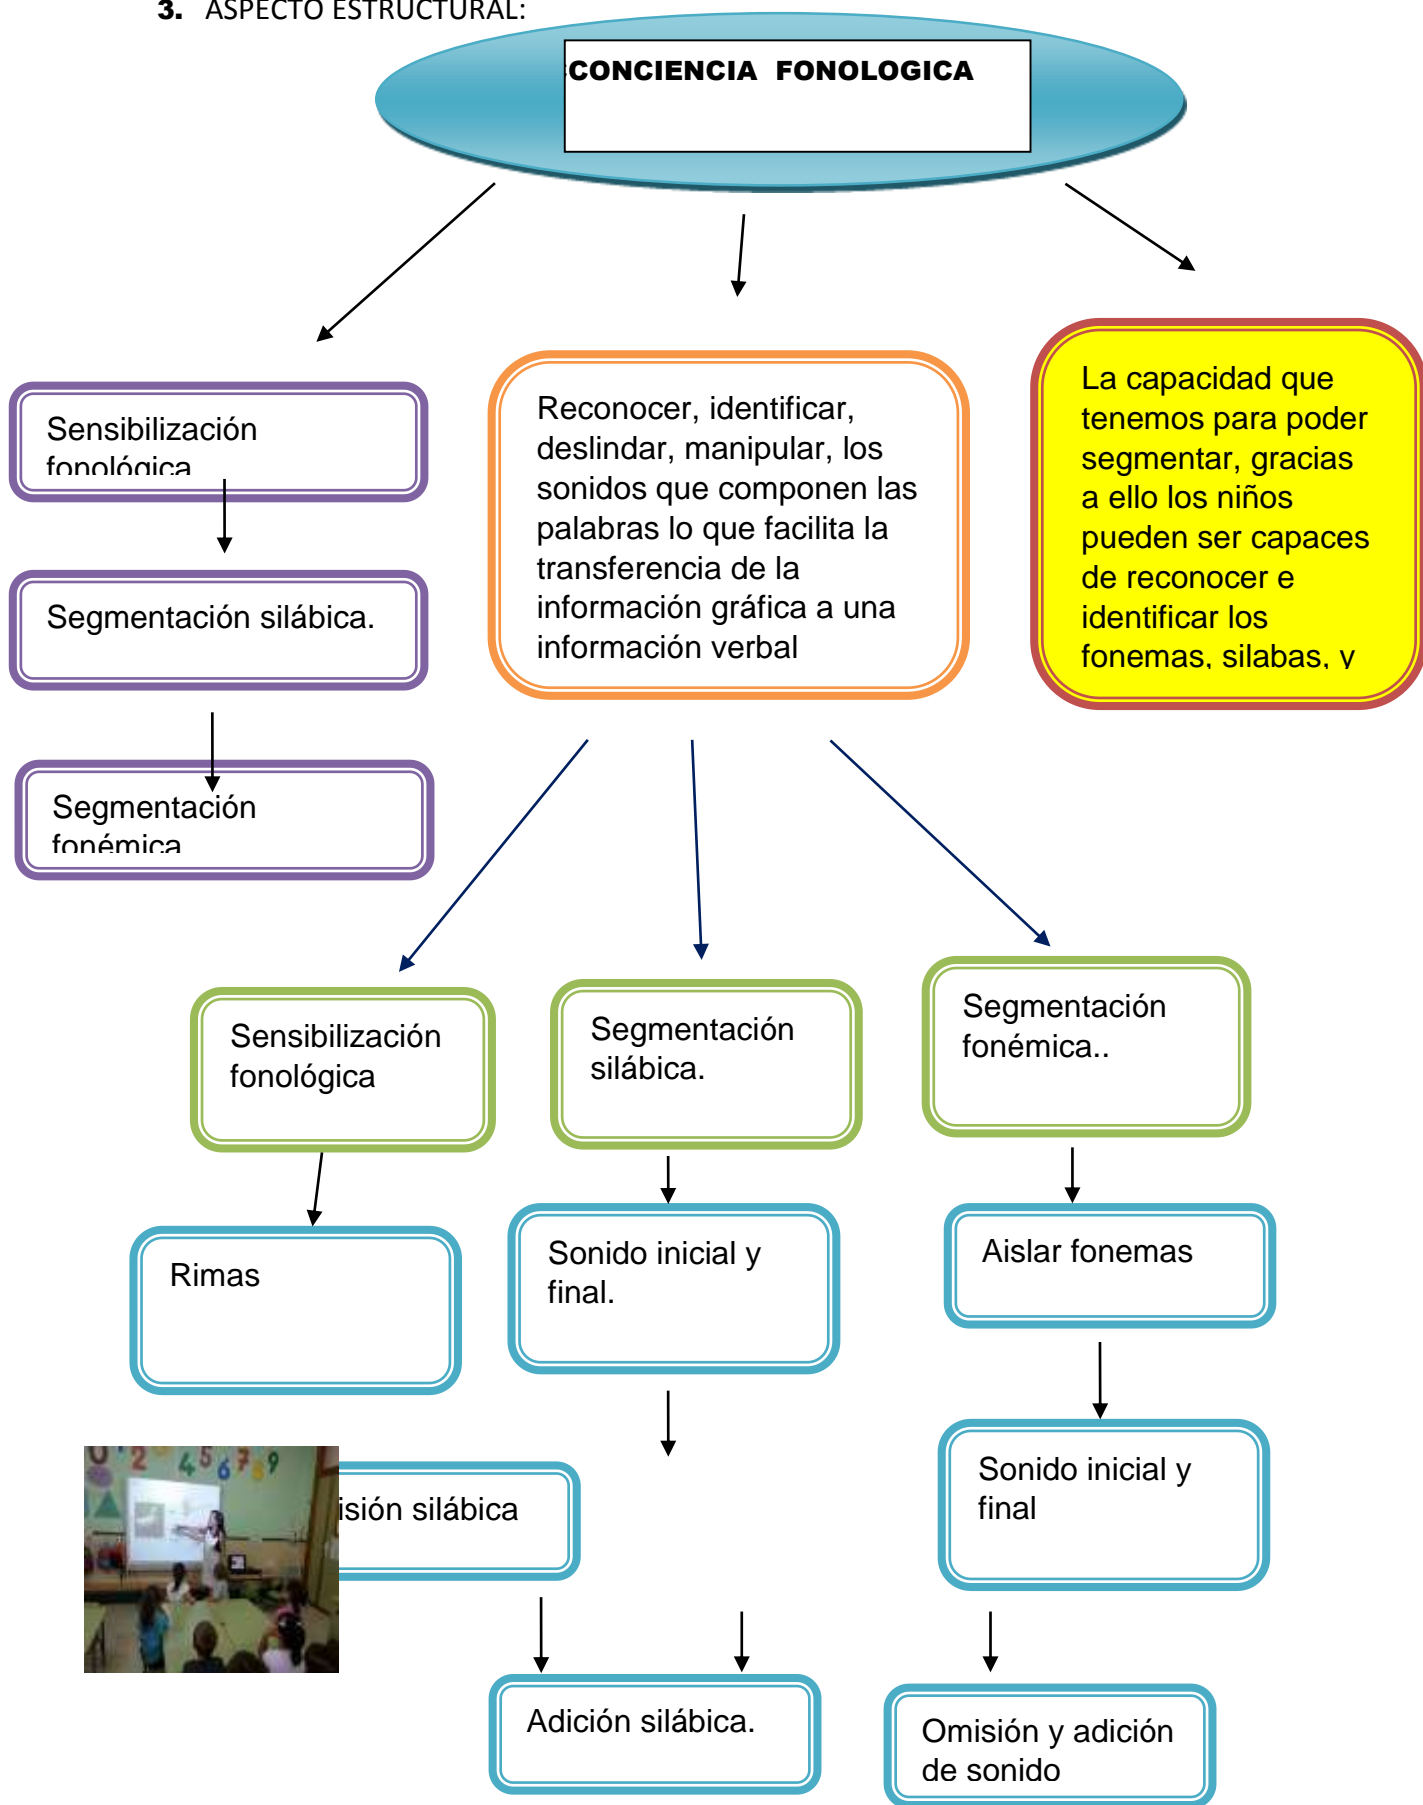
3. ASPECTO ESTRUCTURAL:

CONCIENCIA FONOLOGICA

Sensibilización fonológica

Segmentación silábica.

Segmentación fonémica

Reconocer, identificar, deslindar, manipular, los sonidos que componen las palabras lo que facilita la transferencia de la información gráfica a una información verbal

La capacidad que tenemos para poder segmentar, gracias a ello los niños pueden ser capaces de reconocer e identificar los fonemas, silabas, y

Sensibilización fonológica

Segmentación silábica.

Segmentación fonémica..

Rimas

Sonido inicial y final.

Aislar fonemas

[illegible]isión silábica

Sonido inicial y final

Adición silábica.

Omisión y adición de sonido

2 4 5 6 7 8 9